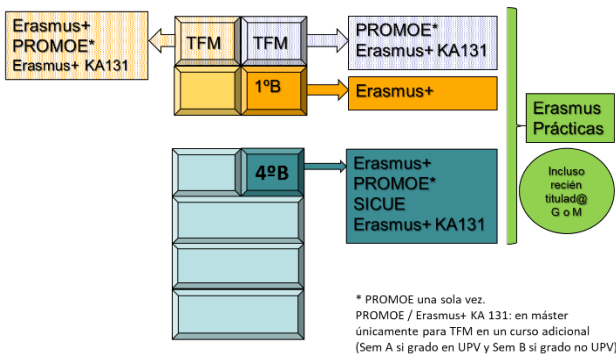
Erasmus+
PROMOE*
Erasmus+ KA131

TFM

TFM

PROMOE*
Erasmus+ KA131

1ºB

Erasmus+

4ºB

Erasmus+
PROMOE*
SICUE
Erasmus+ KA131

Erasmus Prácticas

Incluso recién titulad@ G o M

* PROMOE una sola vez.
PROMOE / Erasmus+ KA 131: en máster únicamente para TFM en un curso adicional (Sem A si grado en UPV y Sem B si grado no UPV)